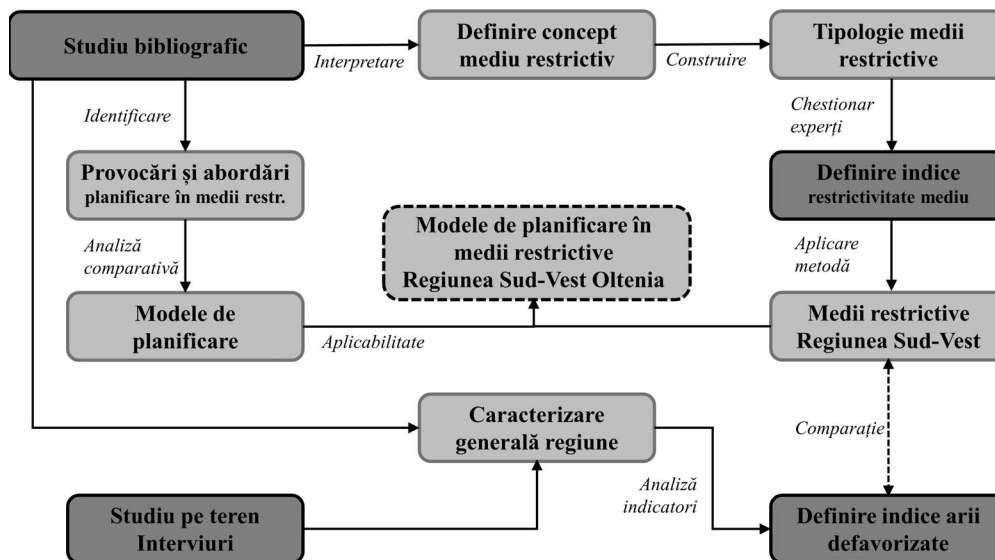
Studiu bibliografic

Interpretare

Definire concept mediu restrictiv

Construire

Tipologie medii restrictive

Identificare

Chestionar experți

Provocări și abordări planificare în medii restr.

Definire indice restrictivitate mediu

Modele de planificare în medii restrictive Regiunea Sud-Vest Oltenia

Analiză comparativă

Aplicare metodă

Modele de planificare

Aplicabilitate

Medii restrictive Regiunea Sud-Vest

Caracterizare generală regiune

Comparație

Analiză indicatori

Studiu pe teren Interviuri

Definire indice arii defavorizate